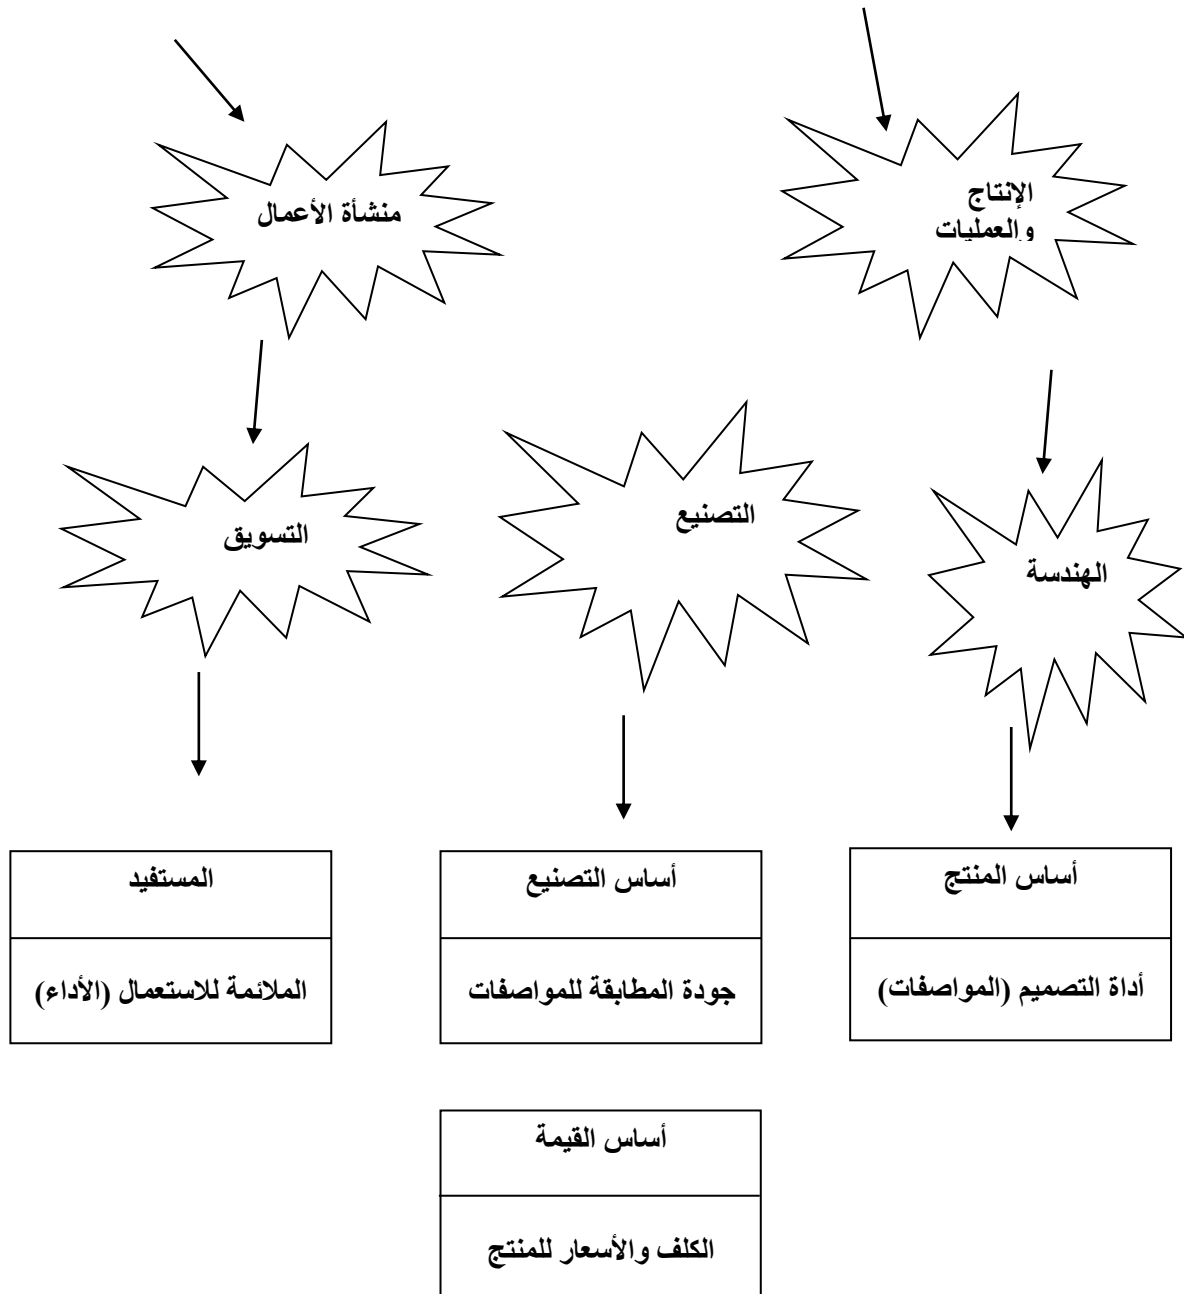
الإنتاج والعمليات

منشأة الأعمال

الهندسة

التصنيع

التسويق

أساس المنتج

أداة التصميم (المواصفات)

أساس التصنيع

جودة المطابقة للمواصفات

المستفيد

الملائمة للاستعمال (الأداء)

أساس القيمة

الكلف والأسعار للمنتج